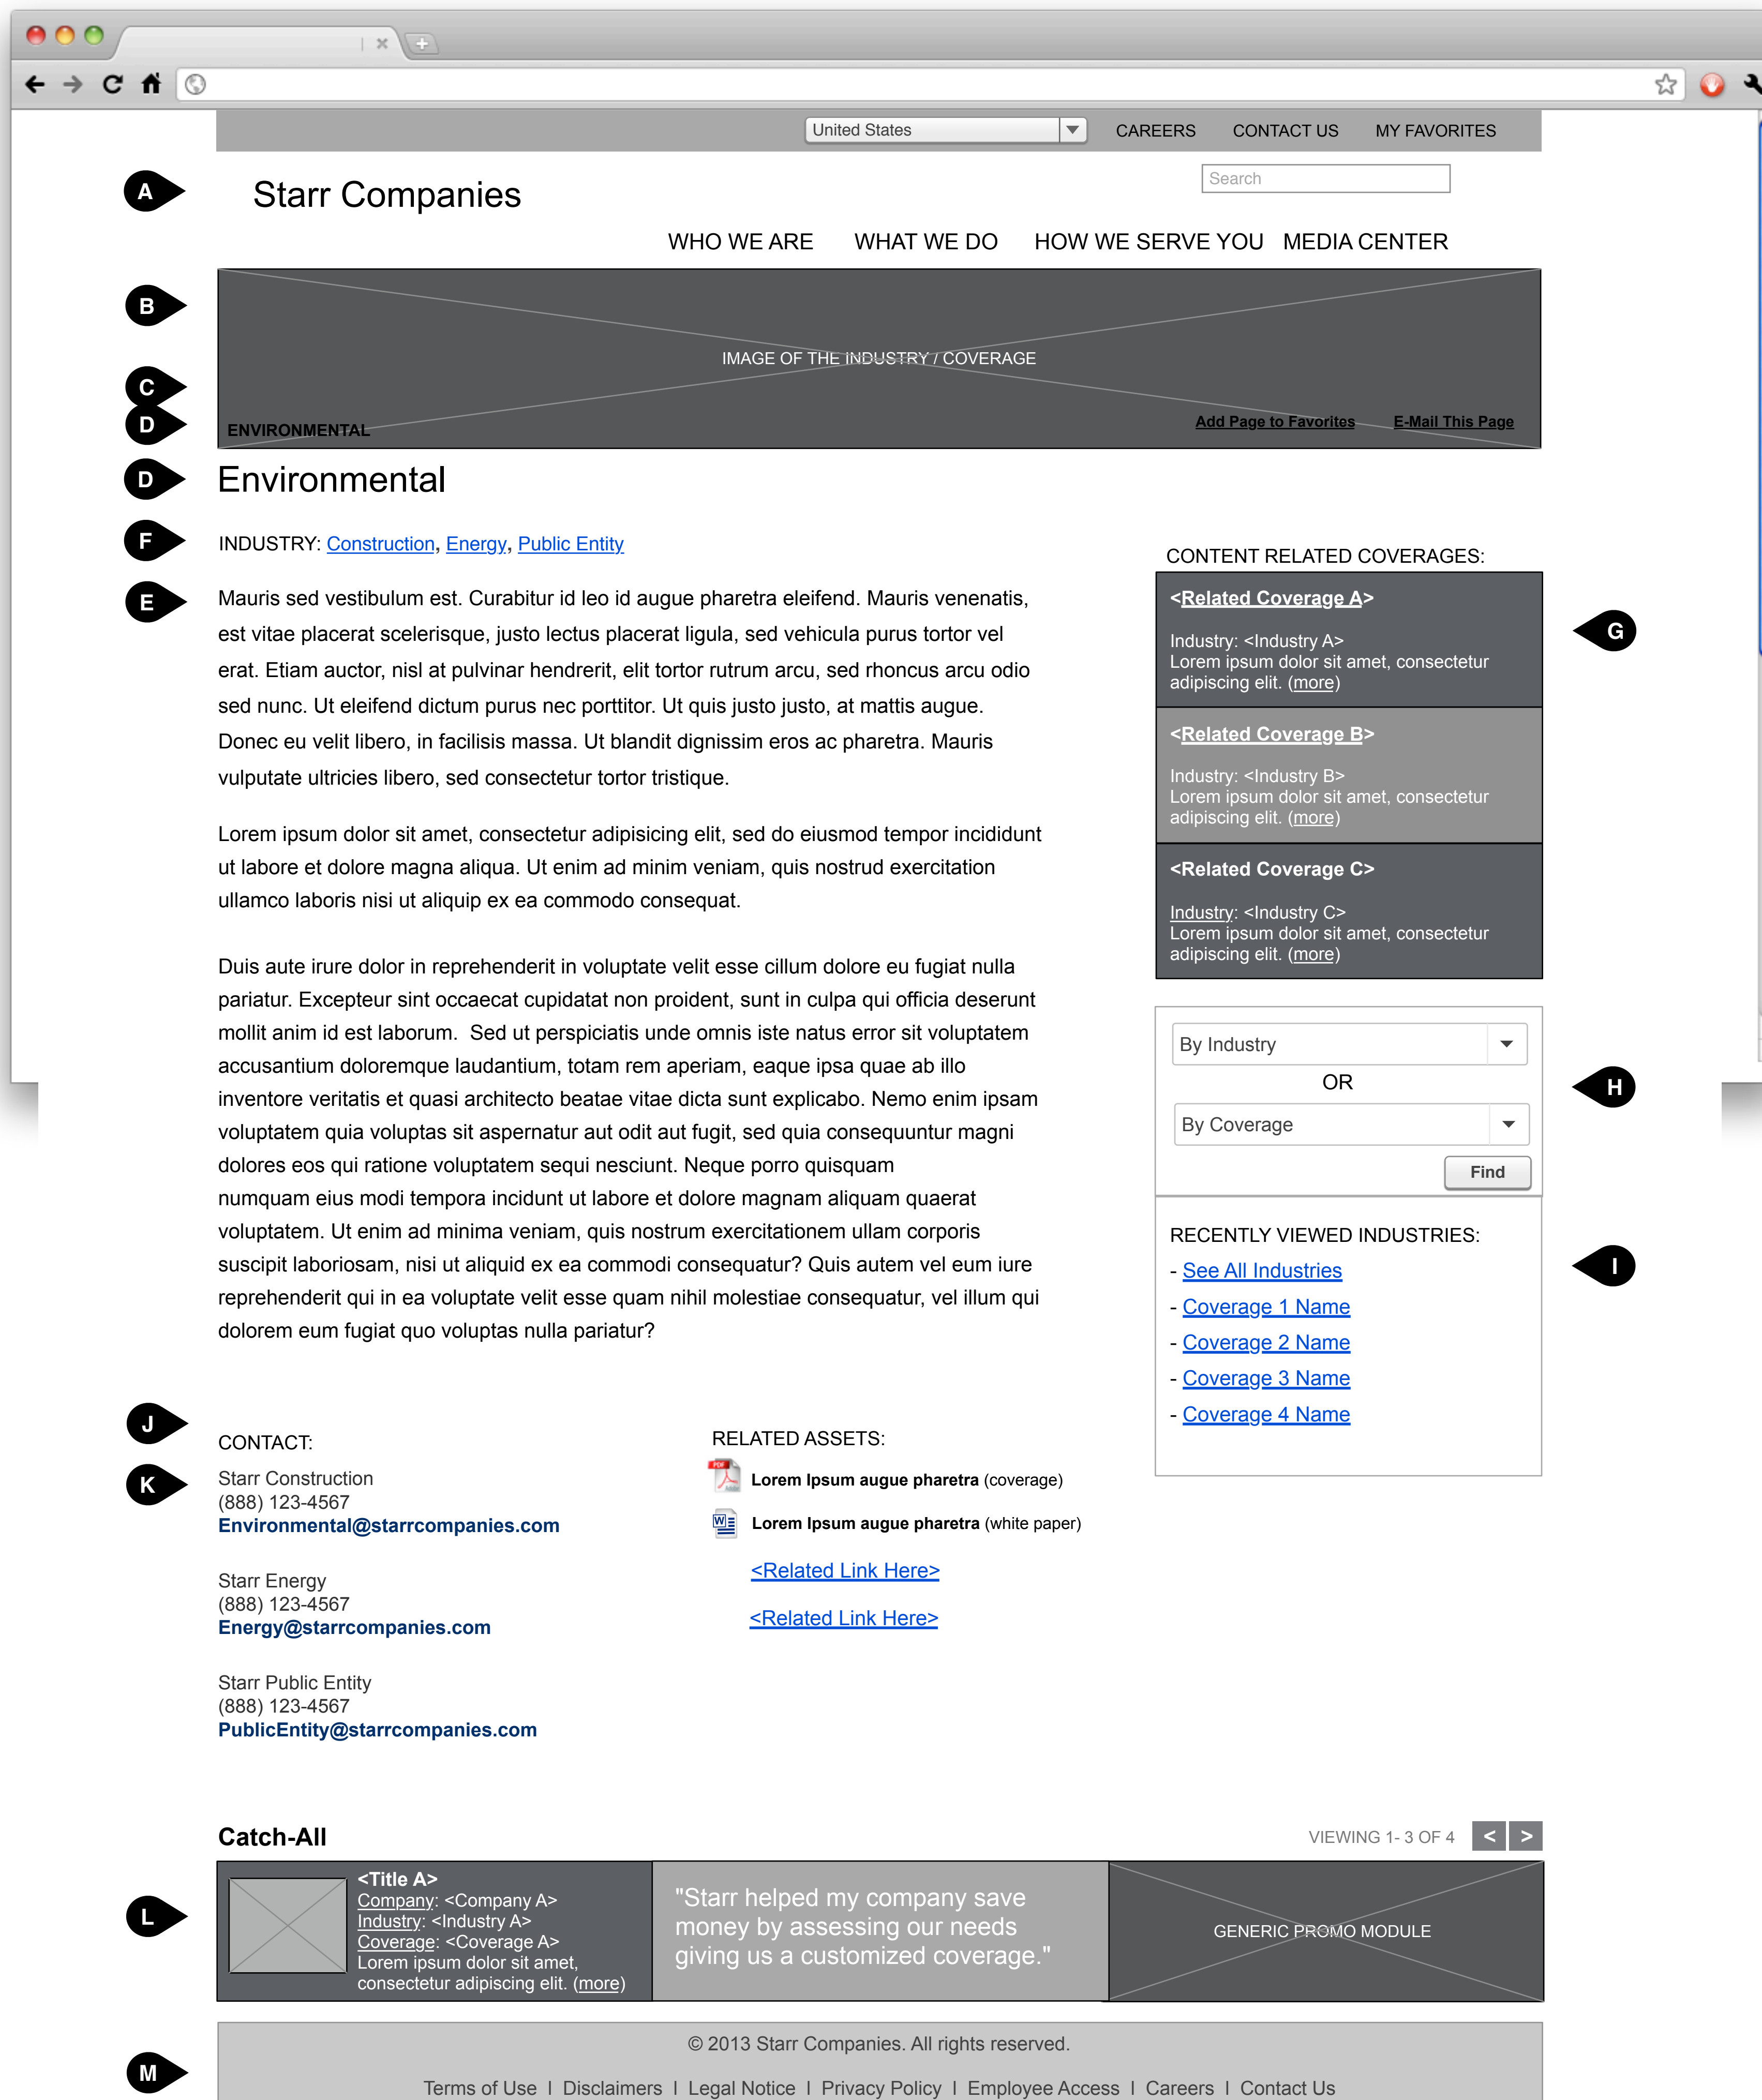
United States
CAREERS CONTACT US MY FAVORITES

A

Starr Companies

Search

WHO WE ARE WHAT WE DO HOW WE SERVE YOU MEDIA CENTER

B

IMAGE OF THE INDUSTRY / COVERAGE

C
D

ENVIRONMENTAL

Add Page to Favorites E-Mail This Page

D

Environmental

F

INDUSTRY: Construction, Energy, Public Entity

E

Mauris sed vestibulum est. Curabitur id leo id augue pharetra eleifend. Mauris venenatis, est vitae placerat scelerisque, justo lectus placerat ligula, sed vehicula purus tortor vel erat. Etiam auctor, nisl at pulvinar hendrerit, elit tortor rutrum arcu, sed rhoncus arcu odio sed nunc. Ut eleifend dictum purus nec porttitor. Ut quis justo justo, at mattis augue. Donec eu velit libero, in facilisis massa. Ut blandit dignissim eros ac pharetra. Mauris vulputate ultricies libero, sed consectetur tortor tristique.

Lorem ipsum dolor sit amet, consectetur adipisicing elit, sed do eiusmod tempor incididunt ut labore et dolore magna aliqua. Ut enim ad minim veniam, quis nostrud exercitation ullamco laboris nisi ut aliquip ex ea commodo consequat.

Duis aute irure dolor in reprehenderit in voluptate velit esse cillum dolore eu fugiat nulla pariatur. Excepteur sint occaecat cupidatat non proident, sunt in culpa qui officia deserunt mollit anim id est laborum. Sed ut perspiciatis unde omnis iste natus error sit voluptatem accusantium doloremque laudantium, totam rem aperiam, eaque ipsa quae ab illo inventore veritatis et quasi architecto beatae vitae dicta sunt explicabo. Nemo enim ipsam voluptatem quia voluptas sit aspernatur aut odit aut fugit, sed quia consequuntur magni dolores eos qui ratione voluptatem sequi nesciunt. Neque porro quisquam numquam eius modi tempora incidunt ut labore et dolore magnam aliquam quaerat voluptatem. Ut enim ad minima veniam, quis nostrum exercitationem ullam corporis suscipit laboriosam, nisi ut aliquid ex ea commodi consequatur? Quis autem vel eum iure reprehenderit qui in ea voluptate velit esse quam nihil molestiae consequatur, vel illum qui dolorem eum fugiat quo voluptas nulla pariatur?

CONTENT RELATED COVERAGES:

<Related Coverage A>
Industry: <Industry A>
Lorem ipsum dolor sit amet, consectetur adipiscing elit. (more)

G

<Related Coverage B>
Industry: <Industry B>
Lorem ipsum dolor sit amet, consectetur adipiscing elit. (more)

<Related Coverage C>
Industry: <Industry C>
Lorem ipsum dolor sit amet, consectetur adipiscing elit. (more)

By Industry
OR
By Coverage
Find

H

RECENTLY VIEWED INDUSTRIES:
- See All Industries
- Coverage 1 Name
- Coverage 2 Name
- Coverage 3 Name
- Coverage 4 Name

I

J

CONTACT:

K

Starr Construction
(888) 123-4567
Environmental@starrcompanies.com

Starr Energy
(888) 123-4567
Energy@starrcompanies.com

Starr Public Entity
(888) 123-4567
PublicEntity@starrcompanies.com

RELATED ASSETS:
Lorem Ipsum augue pharetra (coverage)
Lorem Ipsum augue pharetra (white paper)
<Related Link Here>
<Related Link Here>

Catch-All

VIEWING 1- 3 OF 4 < >

L

<Title A>
Company: <Company A>
Industry: <Industry A>
Coverage: <Coverage A>
Lorem ipsum dolor sit amet, consectetur adipiscing elit. (more)

"Starr helped my company save money by assessing our needs giving us a customized coverage."

GENERIC PROMO MODULE

M

© 2013 Starr Companies. All rights reserved.

Terms of Use | Disclaimers | Legal Notice | Privacy Policy | Employee Access | Careers | Contact Us